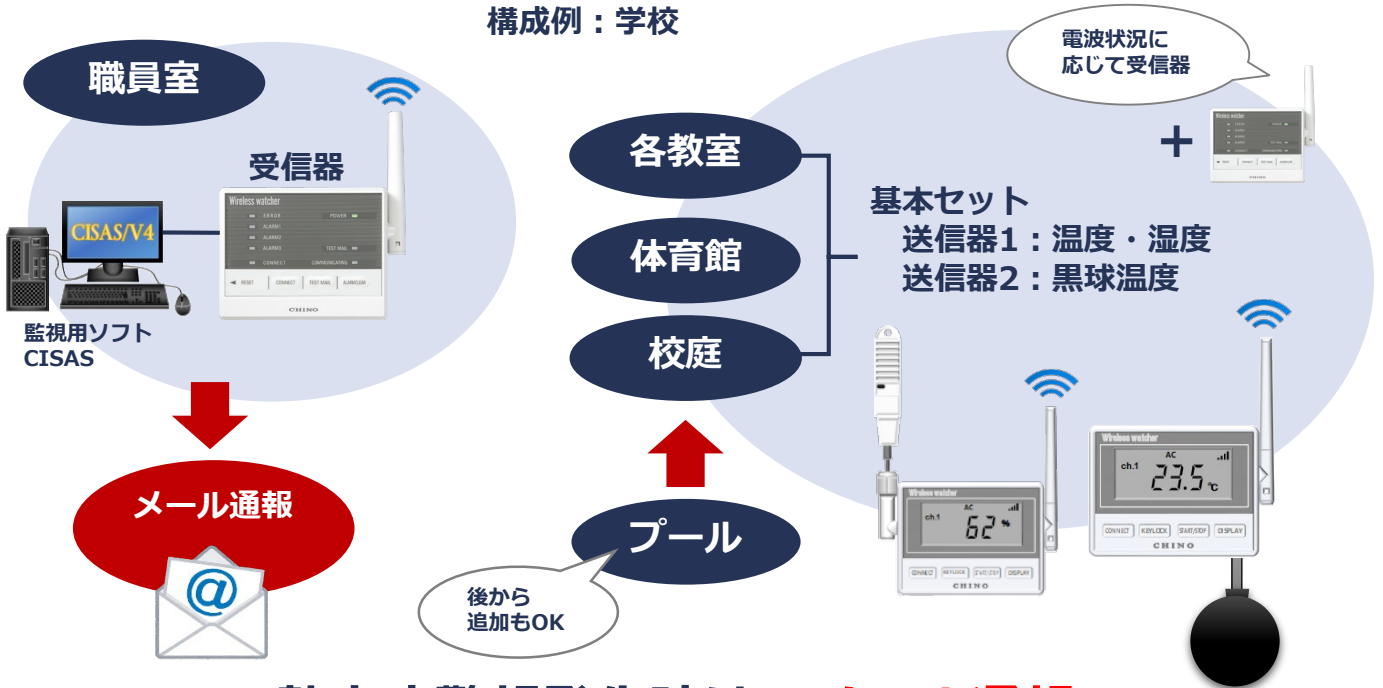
構成例：学校

職員室

受信器

Wireless watcher
ERROR POWER
ALARM1
ALARM2
ALARM3 TEST MAIL
CONNECT COMMUNICATING
RESET CONNECT TEST MAIL ALARM CLEAR
CHINO

CISAS/V4

監視用ソフト
CISAS

メール通報

@

電波状況に
応じて受信器

+

各教室

体育館

校庭

基本セット
送信器1：温度・湿度
送信器2：黒球温度

プール

後から
追加もOK

Wireless watcher
AC
ch.1
62 %
CONNECT KEYLOCK START/STOP DISPLAY
CHINO

Wireless watcher
AC
ch.1
23.5 ℃
CONNECT KEYLOCK START/STOP DISPLAY
CHINO

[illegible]